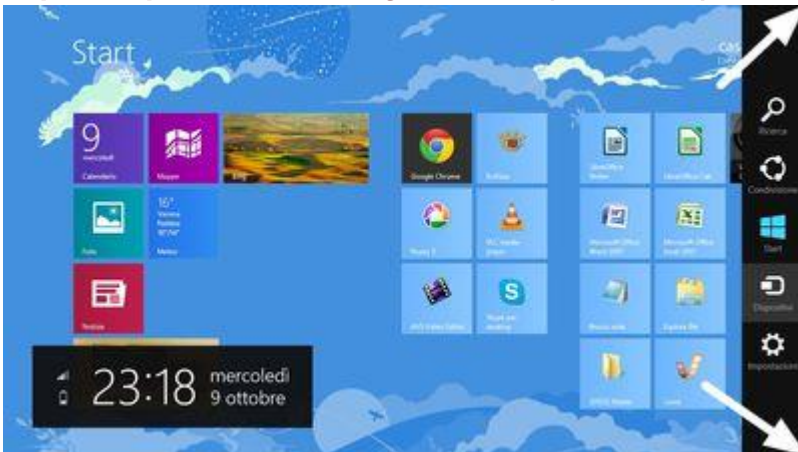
Start

cas

9
mercoledì
Calendario

Mappe

Bing

16°
Verona
Parzialmente nuvoloso
Meteo

Foto

Notizie

Google Chrome

Skype

Ricerca

Condivisione

Start

Dispositivi

Impostazioni

23:18 mercoledì
9 ottobre